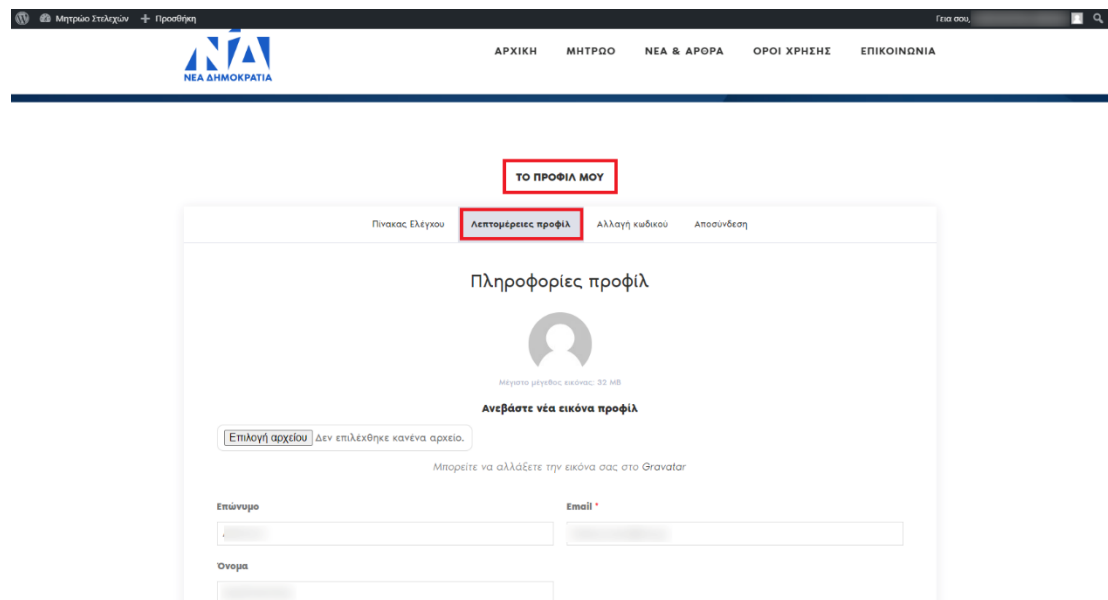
Μητρώο Στελεχών + Προσθήκη

Γεια σου, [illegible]

ΝΔ
ΝΕΑ ΔΗΜΟΚΡΑΤΙΑ

ΑΡΧΙΚΗ ΜΗΤΡΩΟ ΝΕΑ & ΑΡΘΡΑ ΟΡΟΙ ΧΡΗΣΗΣ ΕΠΙΚΟΙΝΩΝΙΑ

ΤΟ ΠΡΟΦΙΛ ΜΟΥ

Πίνακας Ελέγχου Λεπτομέρειες προφίλ Αλλαγή κωδικού Αποσύνδεση

Πληροφορίες προφίλ

Μέγιστο μέγεθος εικόνας: 32 MB

Ανεβάστε νέα εικόνα προφίλ

Επιλογή αρχείου Δεν επιλέχθηκε κανένα αρχείο.

Μπορείτε να αλλάξετε την εικόνα σας στο Gravatar

Επώνυμο

Email *

Όνομα